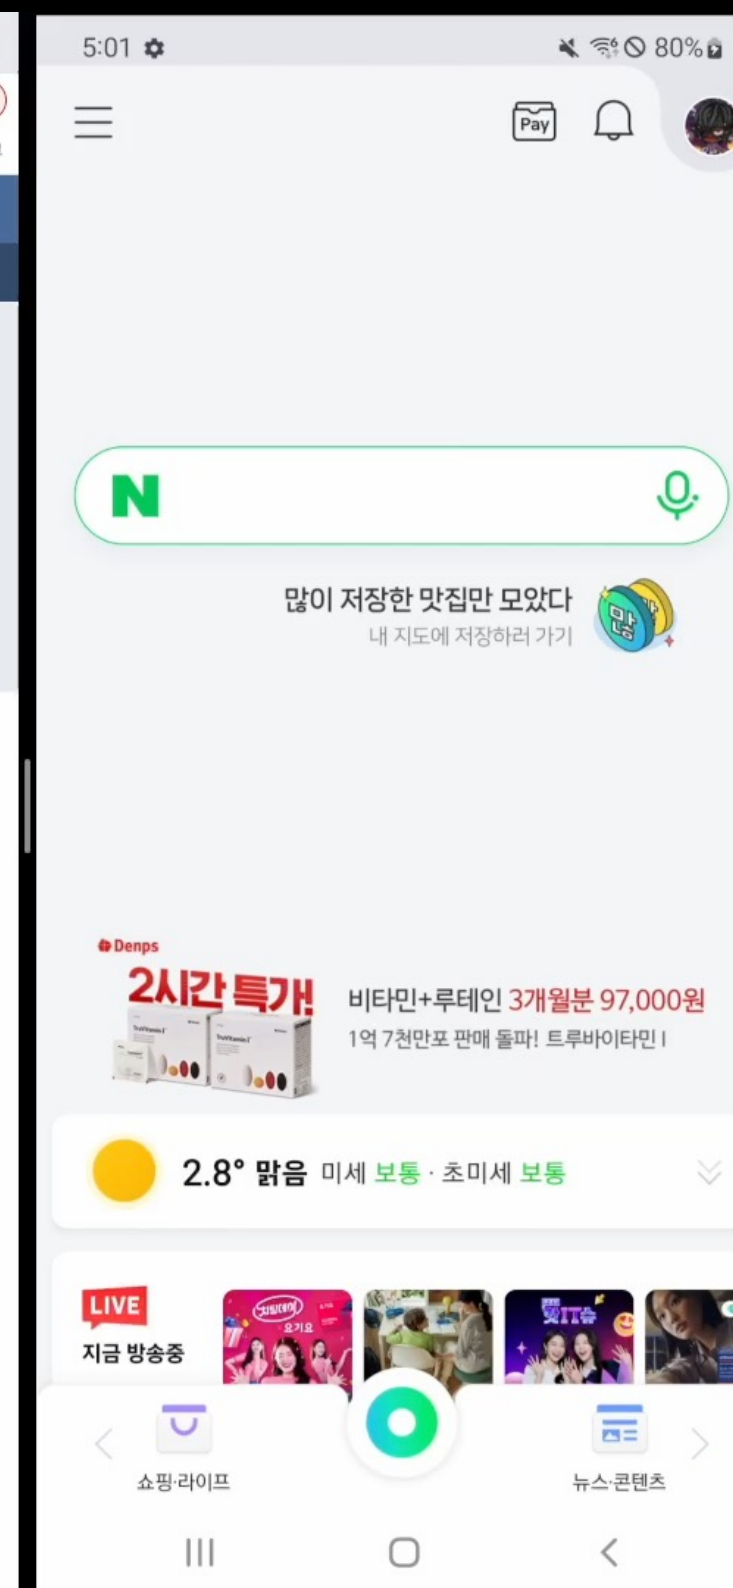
5:01 80%

Pay

N

많이 저장한 맛집만 모았다
내 지도에 저장하러 가기

Denps
2시간 특가!
비타민+루테인 3개월분 97,000원
1억 7천만포 판매 돌파! 트루바이타민 I

2.8° 맑음 미세 보통 · 초미세 보통

LIVE
지금 방송중

쇼핑·라이프
뉴스·콘텐츠